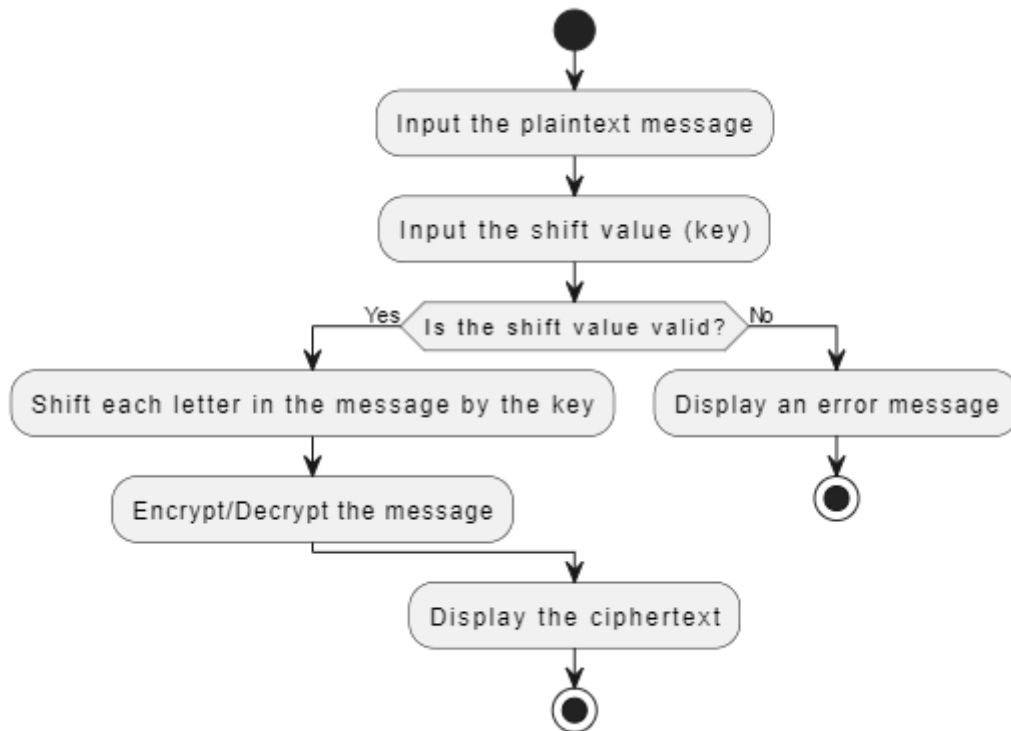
Input the plaintext message

Input the shift value (key)

Yes

Is the shift value valid?

No

Shift each letter in the message by the key

Display an error message

Encrypt/Decrypt the message

Display the ciphertext